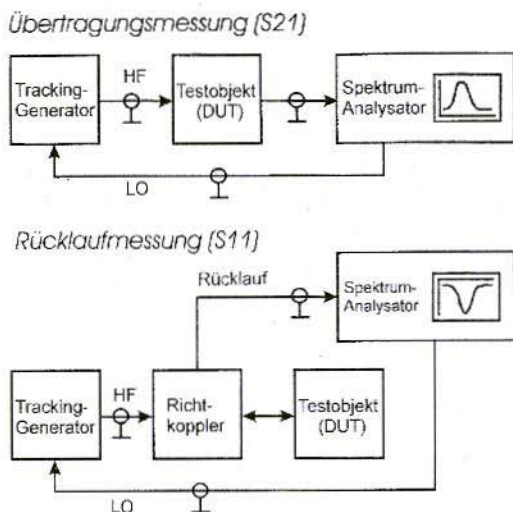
Übertragungsmessung (S21)

Tracking-Generator

HF

Testobjekt (DUT)

Spektrum-Analysator

LO

Rücklaufmessung (S11)

Rücklauf

Spektrum-Analysator

Tracking-Generator

HF

Richtkoppler

Testobjekt (DUT)

LO